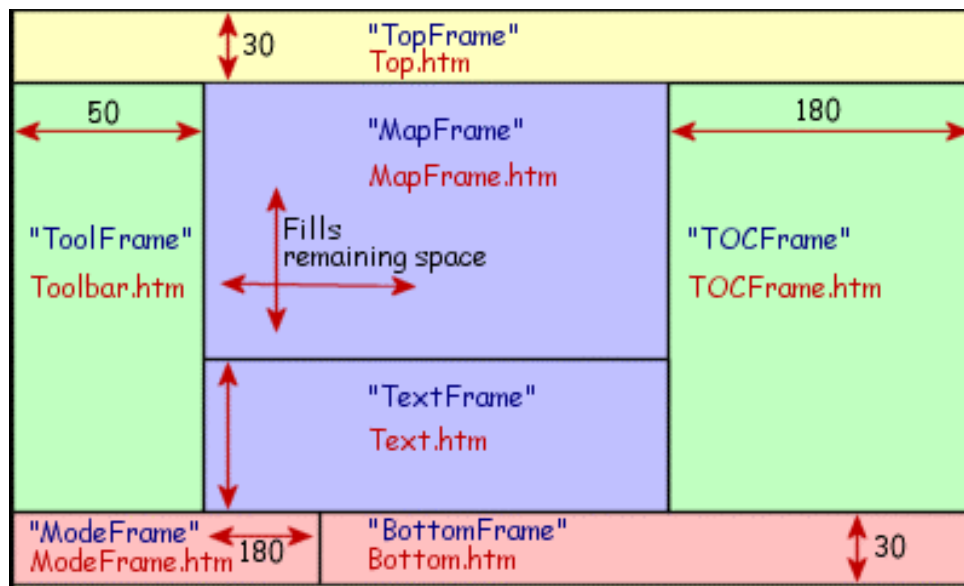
30 "TopFrame" Top.htm

50

"ToolFrame"

Toolbar.htm

"MapFrame"

MapFrame.htm

Fills remaining space

180

"TOCFrame"

TOCFrame.htm

"TextFrame"

Text.htm

"ModeFrame" ModeFrame.htm 180

"BottomFrame" Bottom.htm

30